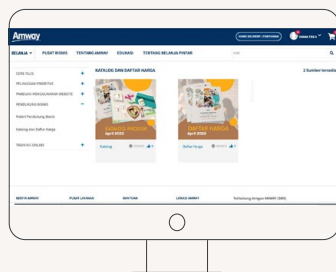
Amway

BELANJA PUSAT BISNIS TENTANG AMWAY EDUKASI TENTANG BELANJA PINTAR

CERITA PLUS
PELUNCURAN PRODUK PLUS
PANDUAN MENGGUNAKAN WEBSITE
PENDUKUNG BISNIS
Materi Pendukung Bisnis
Katalog dan Daftar Harga
TINDAK AN ONLINE

KATALOG DAN DAFTAR HARGA

2 Sumber tersedia

KATALOG PRODUK
April 2022

DAFTAR HARGA

Katalog

Daftar Harga

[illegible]